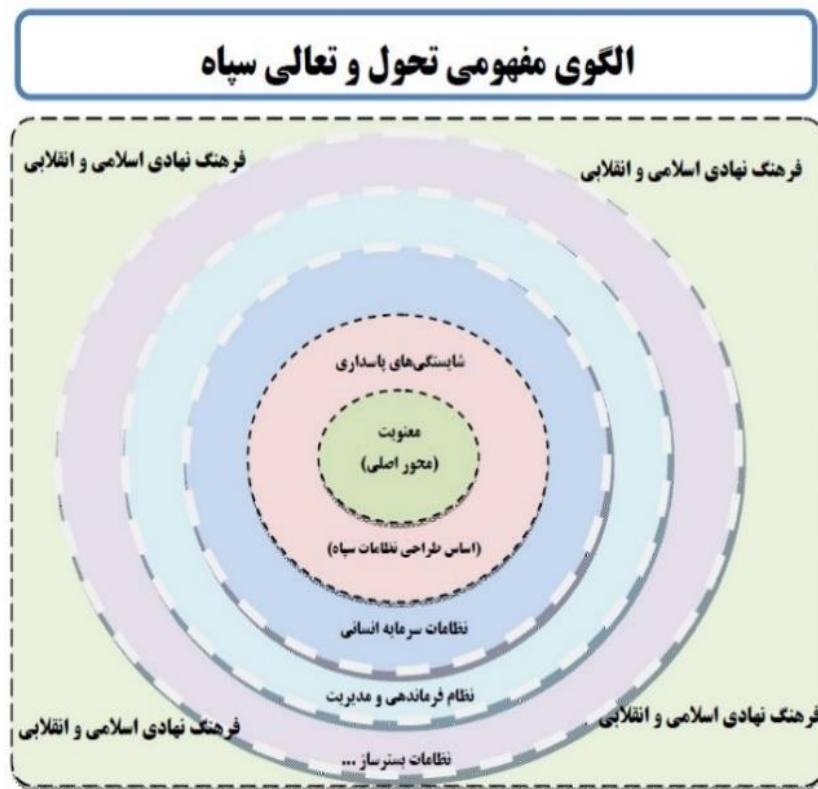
الگوی مفهومی تحول و تعالی سپاه

فرهنگ نهادی اسلامی و انقلابی

فرهنگ نهادی اسلامی و انقلابی

شایستگی‌های پاسداری

معنویت
(محور اصلی)

(اساس طراحی نظامات سپاه)

نظامات سرمایه انسانی

نظام فرماندهی و مدیریت

فرهنگ نهادی اسلامی و انقلابی

فرهنگ نهادی اسلامی و انقلابی

نظامات بسترساز ...